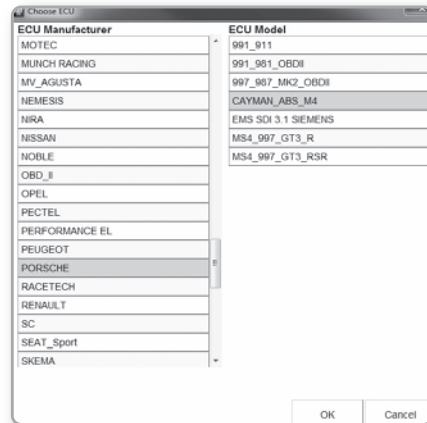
Choose ECU

ECU Manufacturer

MOTEC
MUNCH RACING
MV_AGUSTA
NEMESIS
NIRA
NISSAN
NOBLE
OBD_II
OPEL
PECTEL
PERFORMANCE EL
PEUGEOT
PORSCHE
RACETECH
RENAULT
SC
SEAT_Sport
SKEMA

ECU Model

991_911
991_981_OBDII
997_987_MK2_OBDII
CAYMAN_ABS_M4
EMS SDI 3.1 SIEMENS
MS4_997_GT3_R
MS4_997_GT3_RSR

OK
Cancel